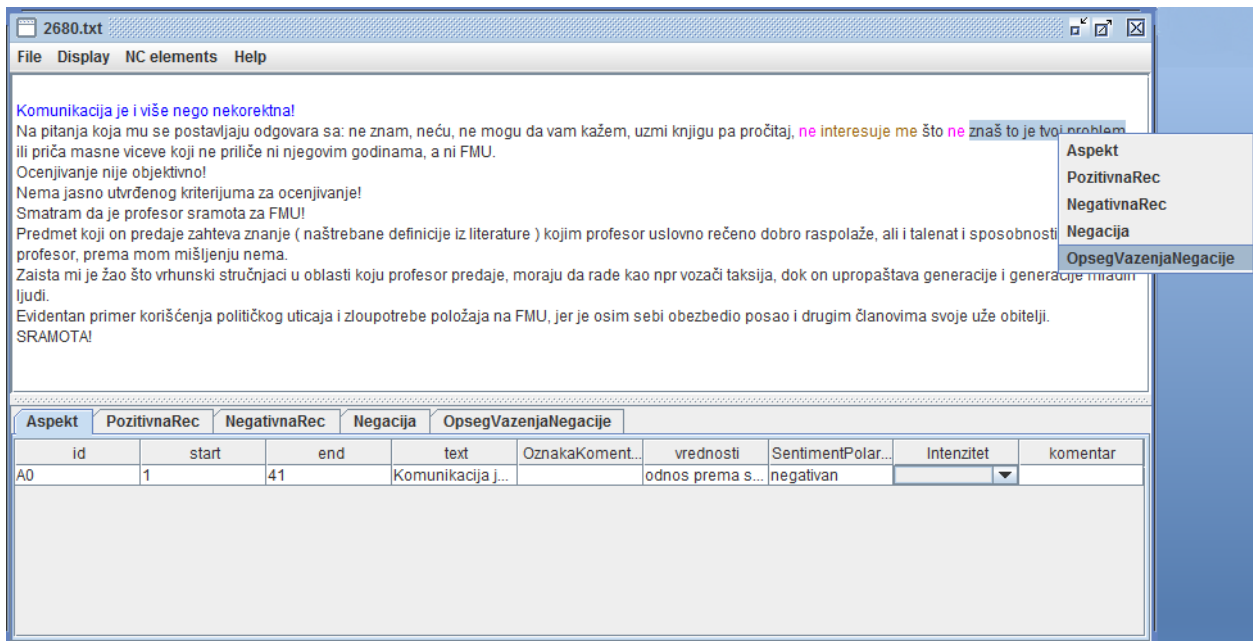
2680.txt

File Display NC elements Help

Komunikacija je i više nego nekorektna!
Na pitanja koja mu se postavljaju odgovara sa: ne znam, neću, ne mogu da vam kažem, uzmi knjigu pa pročitaj, ne interesuje me što ne znaš to je tvoj problem ili priča masne viceve koji ne priliči ni njegovim godinama, a ni FMU.
Ocenjivanje nije objektivno!
Nema jasno utvrđenog kriterijuma za ocenjivanje!
Smatram da je profesor sramota za FMU!
Predmet koji on predaje zahteva znanje ( naštrebane definicije iz literature ) kojim profesor uslovno rečeno dobro raspolaže, ali i talenat i sposobnosti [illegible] profesor, prema mom mišljenju nema.
Zaista mi je žao što vrhunski stručnjaci u oblasti koju profesor predaje, moraju da rade kao npr vozači taksija, dok on upropaštava generacije i generacije mladih ljudi.
Evidentan primer korišćenja političkog uticaja i zloupotrebe položaja na FMU, jer je osim sebi obezbedio posao i drugim članovima svoje uže obitelji.
SRAMOTA!

Aspekt
PozitivnaRec
NegativnaRec
Negacija
OpsegVazenjaNegacije

Aspekt | PozitivnaRec | NegativnaRec | Negacija | OpsegVazenjaNegacije

| id | start | end | text | OznakaKoment... | vrednosti | SentimentPolar... | Intenzitet | komentar |
|---|---|---|---|---|---|---|---|---|
| A0 | 1 | 41 | Komunikacija j... | | odnos prema s... | negativan | | |